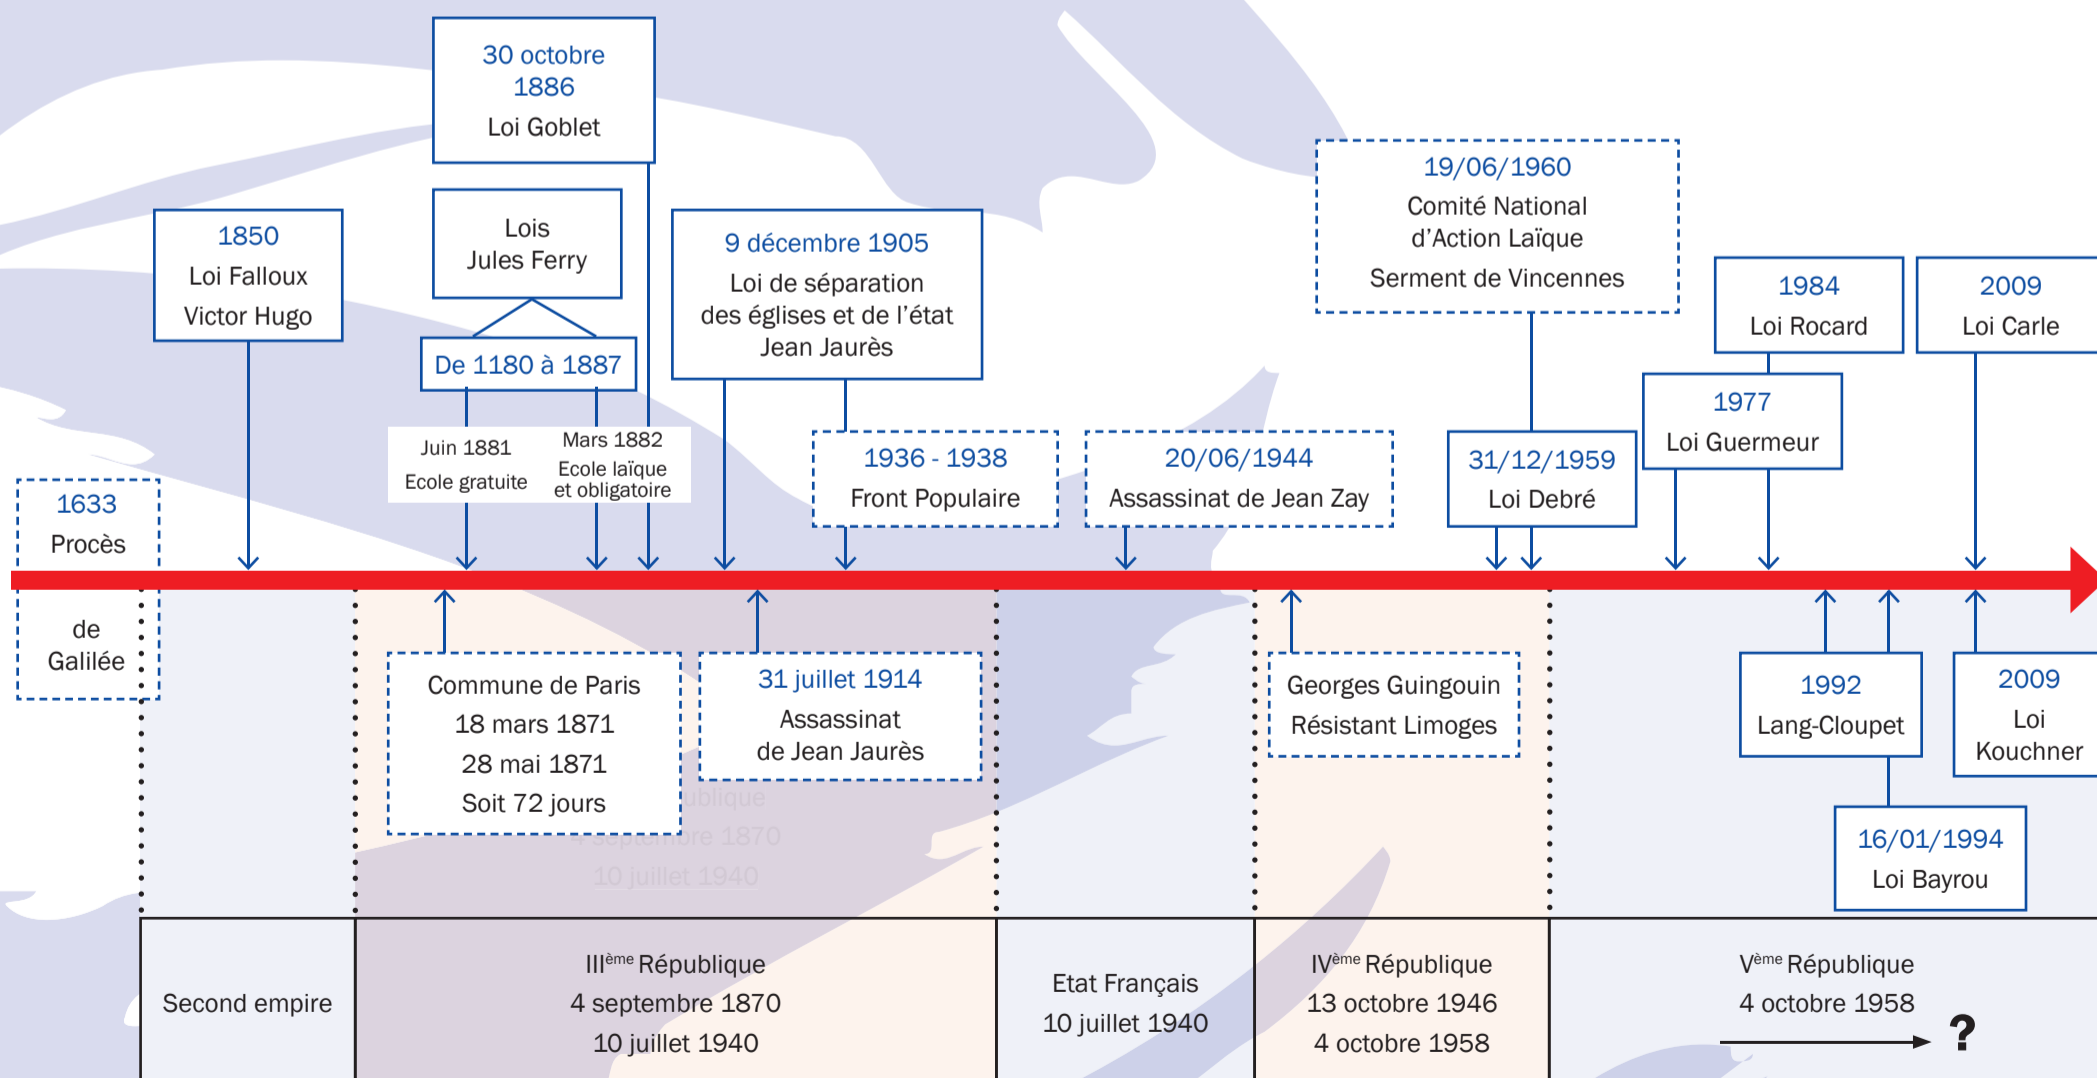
30 octobre 1886
Loi Goblet

1850
Loi Falloux
Victor Hugo

Lois
Jules Ferry

De 1180 à 1887

9 décembre 1905
Loi de séparation des églises et de l'état
Jean Jaurès

19/06/1960
Comité National d'Action Laïque
Serment de Vincennes

1984
Loi Rocard

2009
Loi Carle

1977
Loi Guermeur

Juin 1881
Ecole gratuite

Mars 1882
Ecole laïque et obligatoire

1936 - 1938
Front Populaire

20/06/1944
Assassinat de Jean Zay

31/12/1959
Loi Debré

1633
Procès
de
Galilée

Commune de Paris
18 mars 1871
28 mai 1871
Soit 72 jours

31 juillet 1914
Assassinat
de Jean Jaurès

Georges Guingouin
Résistant Limoges

1992
Lang-Cloupet

2009
Loi
Kouchner

16/01/1994
Loi Bayrou

| Second empire | III$^{ème}$ République 4 septembre 1870 10 juillet 1940 | Etat Français 10 juillet 1940 | IV$^{ème}$ République 13 octobre 1946 4 octobre 1958 | V$^{ème}$ République 4 octobre 1958 ? |